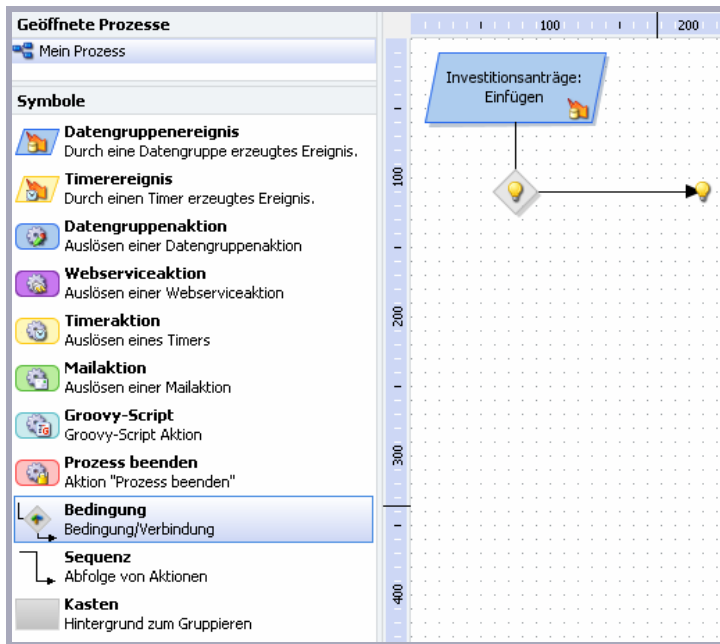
Geöffnete Prozesse

Mein Prozess

Symbole

Datengruppenereignis
Durch eine Datengruppe erzeugtes Ereignis.

Timerereignis
Durch einen Timer erzeugtes Ereignis.

Datengruppenaktion
Auslösen einer Datengruppenaktion

Webserviceaktion
Auslösen einer Webserviceaktion

Timeraktion
Auslösen eines Timers

Mailaktion
Auslösen einer Mailaktion

Groovy-Script
Groovy-Script Aktion

Prozess beenden
Aktion "Prozess beenden"

Bedingung
Bedingung/Verbindung

Sequenz
Abfolge von Aktionen

Kasten
Hintergrund zum Gruppieren

100 200

100
200
300
400

Investitionsanträge: Einfügen